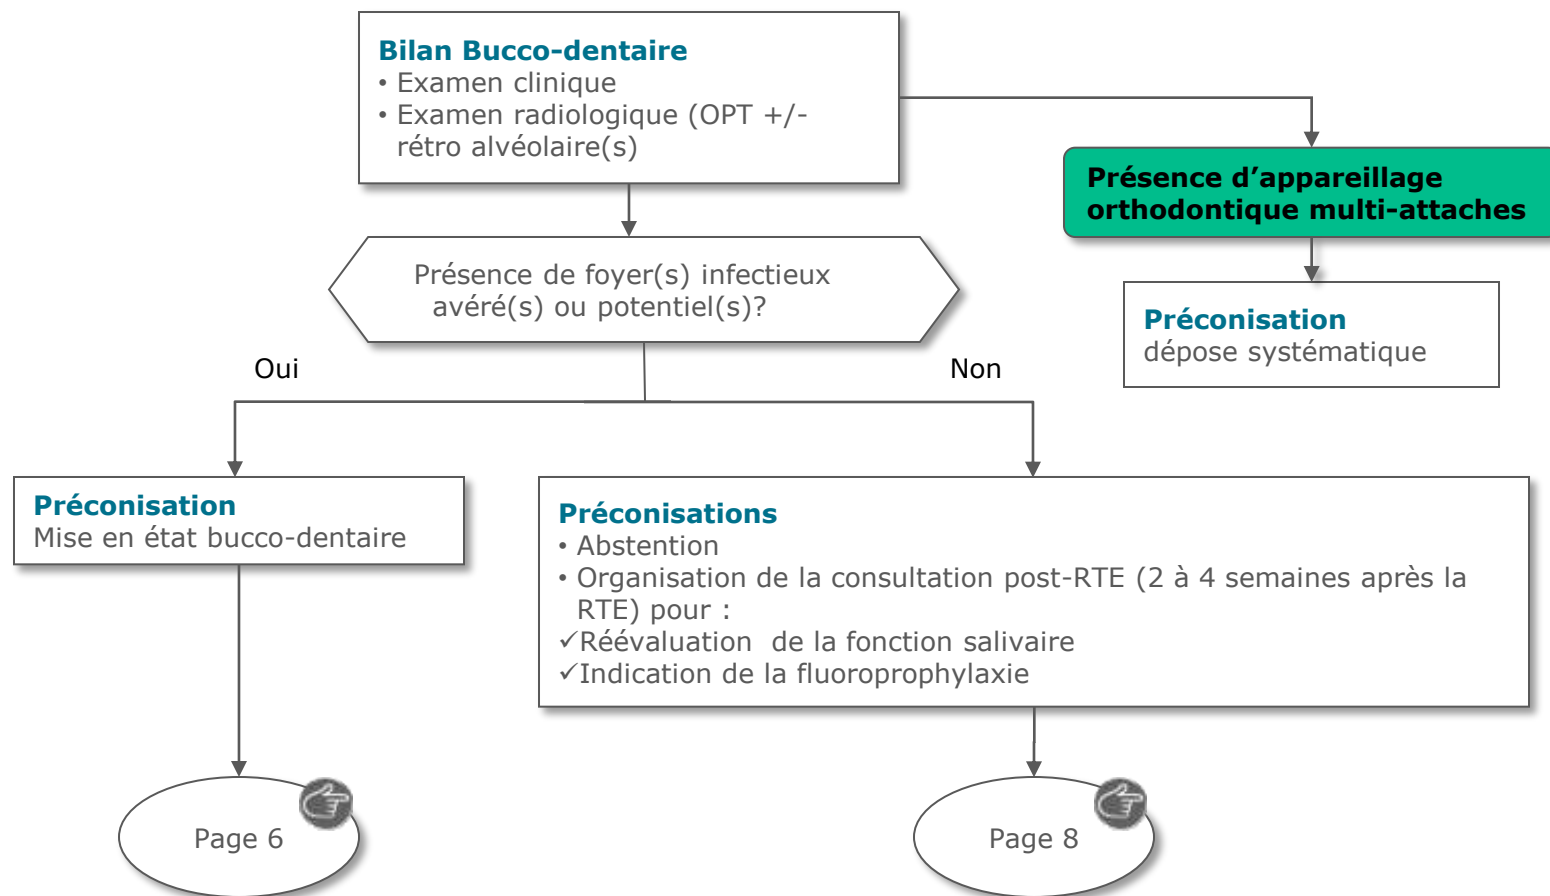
**Bilan Bucco-dentaire**
• Examen clinique
• Examen radiologique (OPT +/- rétro alvéolaire(s)

**Présence d'appareillage orthodontique multi-attaches**

**Préconisation**
dépose systématique

Présence de foyer(s) infectieux avéré(s) ou potentiel(s)?

Oui

Non

**Préconisation**
Mise en état bucco-dentaire

**Préconisations**
• Abstention
• Organisation de la consultation post-RTE (2 à 4 semaines après la RTE) pour :
✓Réévaluation de la fonction salivaire
✓Indication de la fluoroprophylaxie

Page 6

Page 8